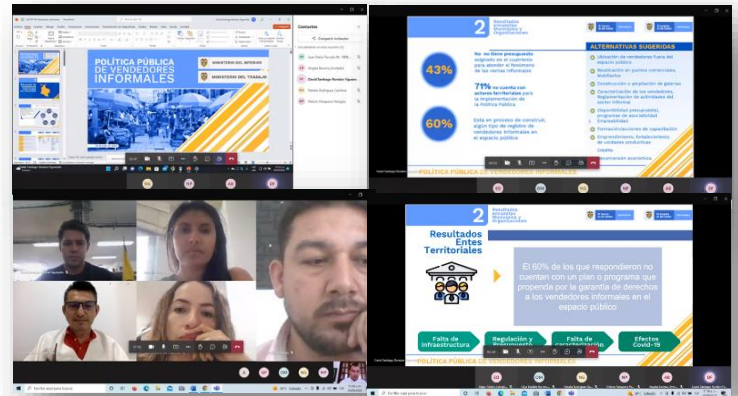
POLÍTICA PÚBLICA DE VENDEDORES INFORMALES

MINISTERIO DEL INTERIOR

MINISTERIO DEL TRABAJO

Contactos

Compartir invitación

2 Resultados encuestas Municipios y Gobernaciones

43% no tienen presupuesto asignado en el cuatrienio para atender el fenómeno de las ventas informales

71% no cuentan con actores territoriales para la implementación de la Política Pública

60% Está en proceso de construir algún tipo de registro de vendedores informales en el espacio público

ALTERNATIVAS SUGERIDAS

Ubicación de vendedores fuera del espacio público

Reubicación en puntos comerciales, kioskos

Construcción o ampliación de galerías

Caracterización de los vendedores, Reglamentación de actividades del sector informal

Disponibilidad presupuestal, programas de sostenibilidad (Emprendimiento)

Formalización/acciones de capacitación

Emprendimiento, Establecimiento de unidades productivas

Crédito

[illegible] económica

POLÍTICA PÚBLICA DE VENDEDORES INFORMALES

2 Resultados encuestas Municipios y Gobernaciones

Resultados Entes Territoriales

El 60% de los que respondieron no cuentan con un plan o programa que propenda por la garantía de derechos a los vendedores informales en el espacio público

Falta de Infraestructura

Regulación y Presupuesto

Falta de caracterización

Efectos Covid-19

POLÍTICA PÚBLICA DE VENDEDORES INFORMALES